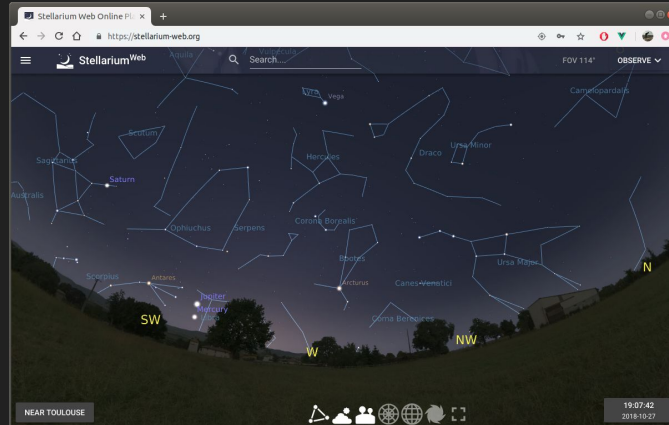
Stellarium Web Online Pl ×
https://stellarium-web.org
Stellarium$^{Web}$
Search...
FOV 114°
OBSERVE
Aquila
Vulpecula
Lyra
Vega
Camelopardalis
Scutum
Sagittarius
Saturn
Hercules
Draco
Ursa Minor
Australis
Ophiuchus
Serpens
Corona Borealis
Bootes
Ursa Major
Scorpius
Antares
Jupiter
Mercury
Arcturus
Canes Venatici
SW
Coma Berenices
N
W
NW
NEAR TOULOUSE
19:07:42
2018-10-27